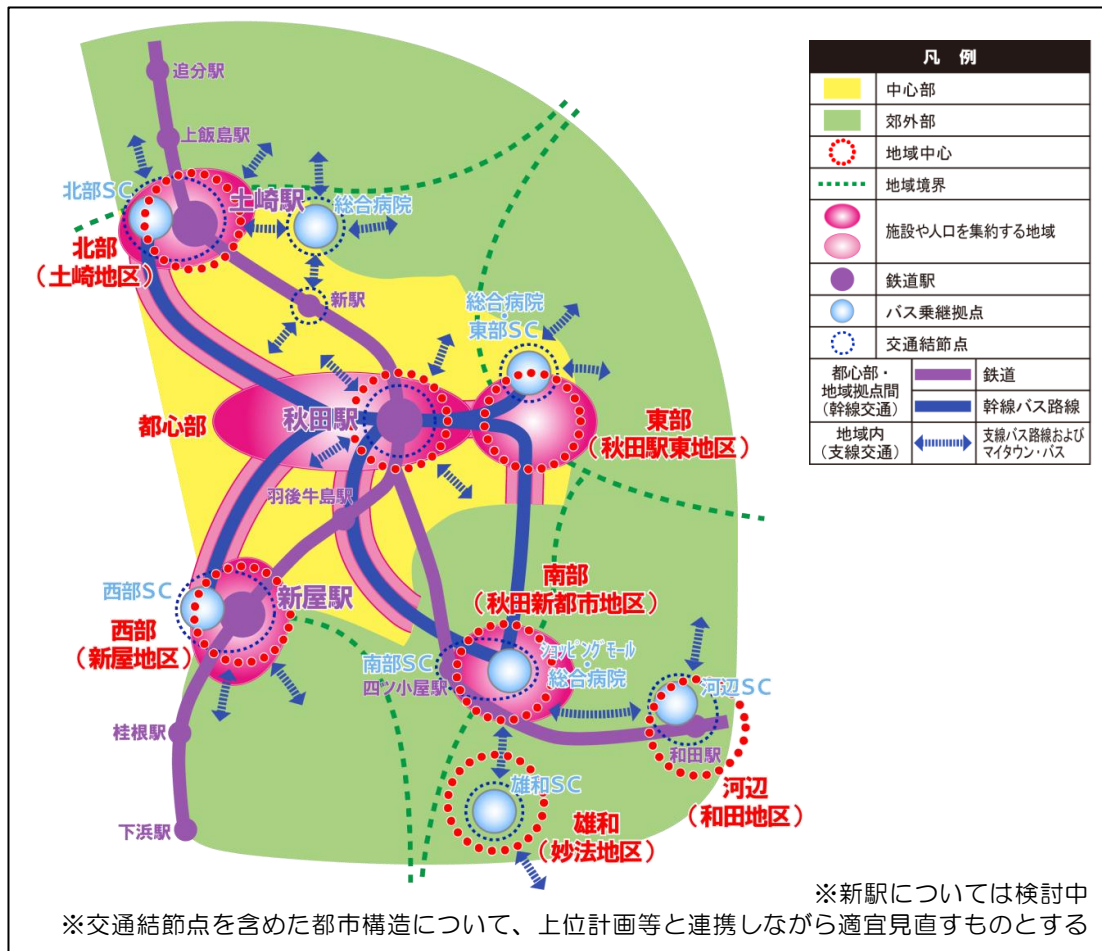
追分駅

上飯島駅

北部SC

土崎駅

総合病院

北部
（土崎地区）

新駅

総合病院
・
東部SC

都心部

秋田駅

東部
（秋田駅東地区）

羽後牛島駅

西部SC

新屋駅

西部
（新屋地区）

南部
（秋田新都市地区）

南部SC
四ツ小屋駅

ショッピングモール
・
総合病院

河辺SC

和田駅

桂根駅

雄和SC

河辺
（和田地区）

下浜駅

雄和
（妙法地区）

| 凡　例 | |
|---|---|
| | 中心部 |
| | 郊外部 |
| | 地域中心 |
| | 地域境界 |
| | 施設や人口を集約する地域 |
| | 鉄道駅 |
| | バス乗継拠点 |
| | 交通結節点 |
| 都心部・地域拠点間（幹線交通） | 鉄道 |
| | 幹線バス路線 |
| 地域内（支線交通） | 支線バス路線およびマイタウン・バス |

※新駅については検討中
※交通結節点を含めた都市構造について、上位計画等と連携しながら適宜見直すものとする